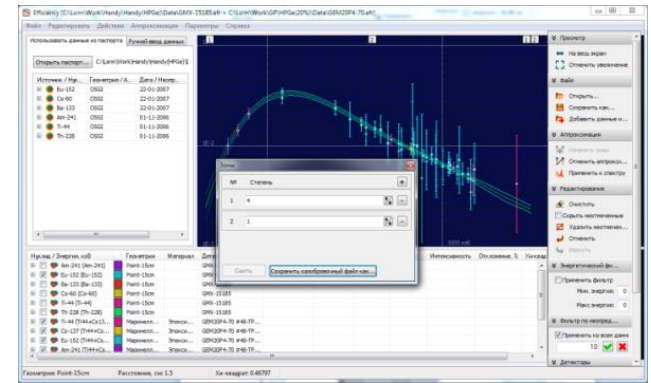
Efficiency [C:\Lorm\Work\Handy\Handy(HPGe)\Data\GMX-15185.eff + C:\Lorm\Work\GP\HPGe(20%)\Data\GEM20P4-70.eff]

Файл Редактировать Действия Аппроксимация Параметры Справка

Использовать данные из паспорта | Ручной ввод данных

Открыть паспорт... C:\Lorm\Work\Handy\Handy(HPGe)\

| Источник / Нук... | Геометрия / А... | Дата / Измер... |
|---|---|---|
| Eu-152 | OSGI | 22-01-2007 |
| Co-60 | OSGI | 22-01-2007 |
| Ba-133 | OSGI | 22-01-2007 |
| Am-241 | OSGI | 01-11-2006 |
| Ti-44 | OSGI | 01-11-2006 |
| Th-228 | OSGI | 01-11-2006 |

Зоны

| № | Степень |
|---|---|
| 1 | 4 |
| 2 | 1 |

Сдать | Сохранить калибровочный файл как...

| Нуклид / Энергия, кэВ | Геометрия | Материал | Детектор | Интенсивность | Отклонение, % | Неопр |
|---|---|---|---|---|---|---|
| Am-241 (Am-241) | Point-15cm | | GMX-15185 | | | |
| Eu-152 (Eu-152) | Point-15cm | | GMX-15185 | | | |
| Ba-133 (Ba-133) | Point-15cm | | GMX-15185 | | | |
| Co-60 (Co-60) | Point-15cm | | GMX-15185 | | | |
| Ti-44 (Ti-44) | Point-15cm | | GMX-15185 | | | |
| Th-228 (Th-228) | Point-15cm | | GMX-15185 | | | |
| Ti-44 (Ti44+Cs13... | Маринелл... | Эпокси... | GEM20P4-70 #48-TP... | | | |
| Cs-137 (Ti44+Cs... | Маринелл... | Эпокси... | GEM20P4-70 #48-TP... | | | |
| Eu-152 (Ti44+Cs... | Маринелл... | Эпокси... | GEM20P4-70 #48-TP... | | | |
| Am-241 (Ti44+Cs... | Маринелл... | Эпокси... | GEM20P4-70 #48-TP... | | | |

Геометрия Point-15cm | Расстояние, см 1.5 | Хи-квадрат 0.46797

Просмотр
На весь экран
Отменить увеличение

Файл
Открыть...
Сохранить как...
Добавить данные и...

Аппроксимация
Изменить зоны
Отменить аппрокс...
Применить к спектру

Редактирование
Очистить
Скрыть неотмеченные
Удалить неотмечен...
Отменить
Вернуть

Энергетический фи...
Применить фильтр
Мин. энергия: 0
Макс энергия: 0

Фильтр по неопред...
Применить ко всем данн
10

Детекторы